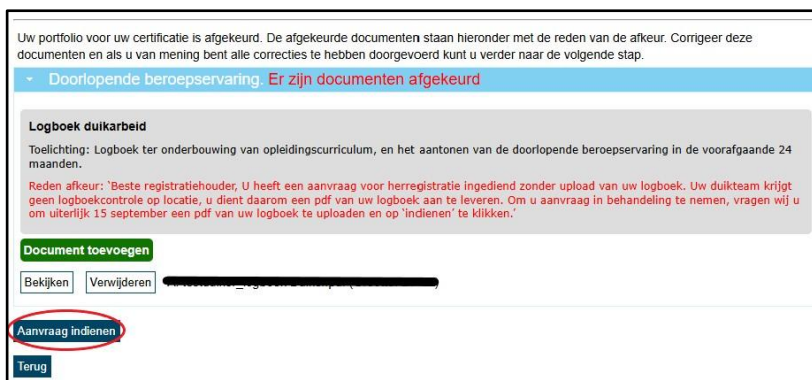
Uw portfolio voor uw certificatie is afgekeurd. De afgekeurde documenten staan hieronder met de reden van de afkeur. Corrigeer deze documenten en als u van mening bent alle correcties te hebben doorgevoerd kunt u verder naar de volgende stap.

Doorlopende beroepservaring. Er zijn documenten afgekeurd

Logboek duikarbeid

Toelichting: Logboek ter onderbouwing van opleidingscurriculum, en het aantonen van de doorlopende beroepservaring in de voorafgaande 24 maanden.

Reden afkeur: 'Beste registratiehouder, U heeft een aanvraag voor herregistratie ingediend zonder upload van uw logboek. Uw duikteam krijgt geen logboekcontrole op locatie, u dient daarom een pdf van uw logboek aan te leveren. Om u aanvraag in behandeling te nemen, vragen wij u om uiterlijk 15 september een pdf van uw logboek te uploaden en op 'indienen' te klikken.'

Document toevoegen

Bekijken Verwijderen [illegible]

Aanvraag indienen

Terug